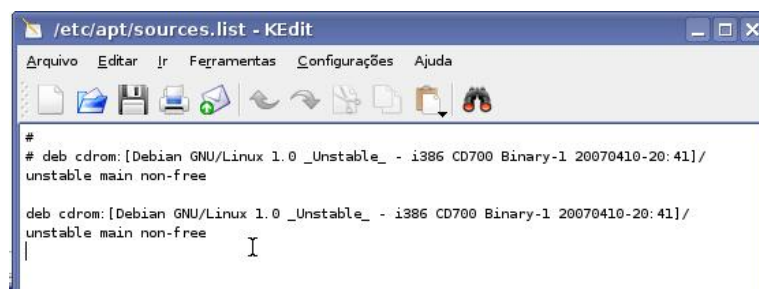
/etc/apt/sources.list - KEdit

Arquivo Editar Ir Ferramentas Configurações Ajuda

#
# deb cdrom:[Debian GNU/Linux 1.0 _Unstable_ - i386 CD700 Binary-1 20070410-20:41]/ unstable main non-free

deb cdrom:[Debian GNU/Linux 1.0 _Unstable_ - i386 CD700 Binary-1 20070410-20:41]/ unstable main non-free